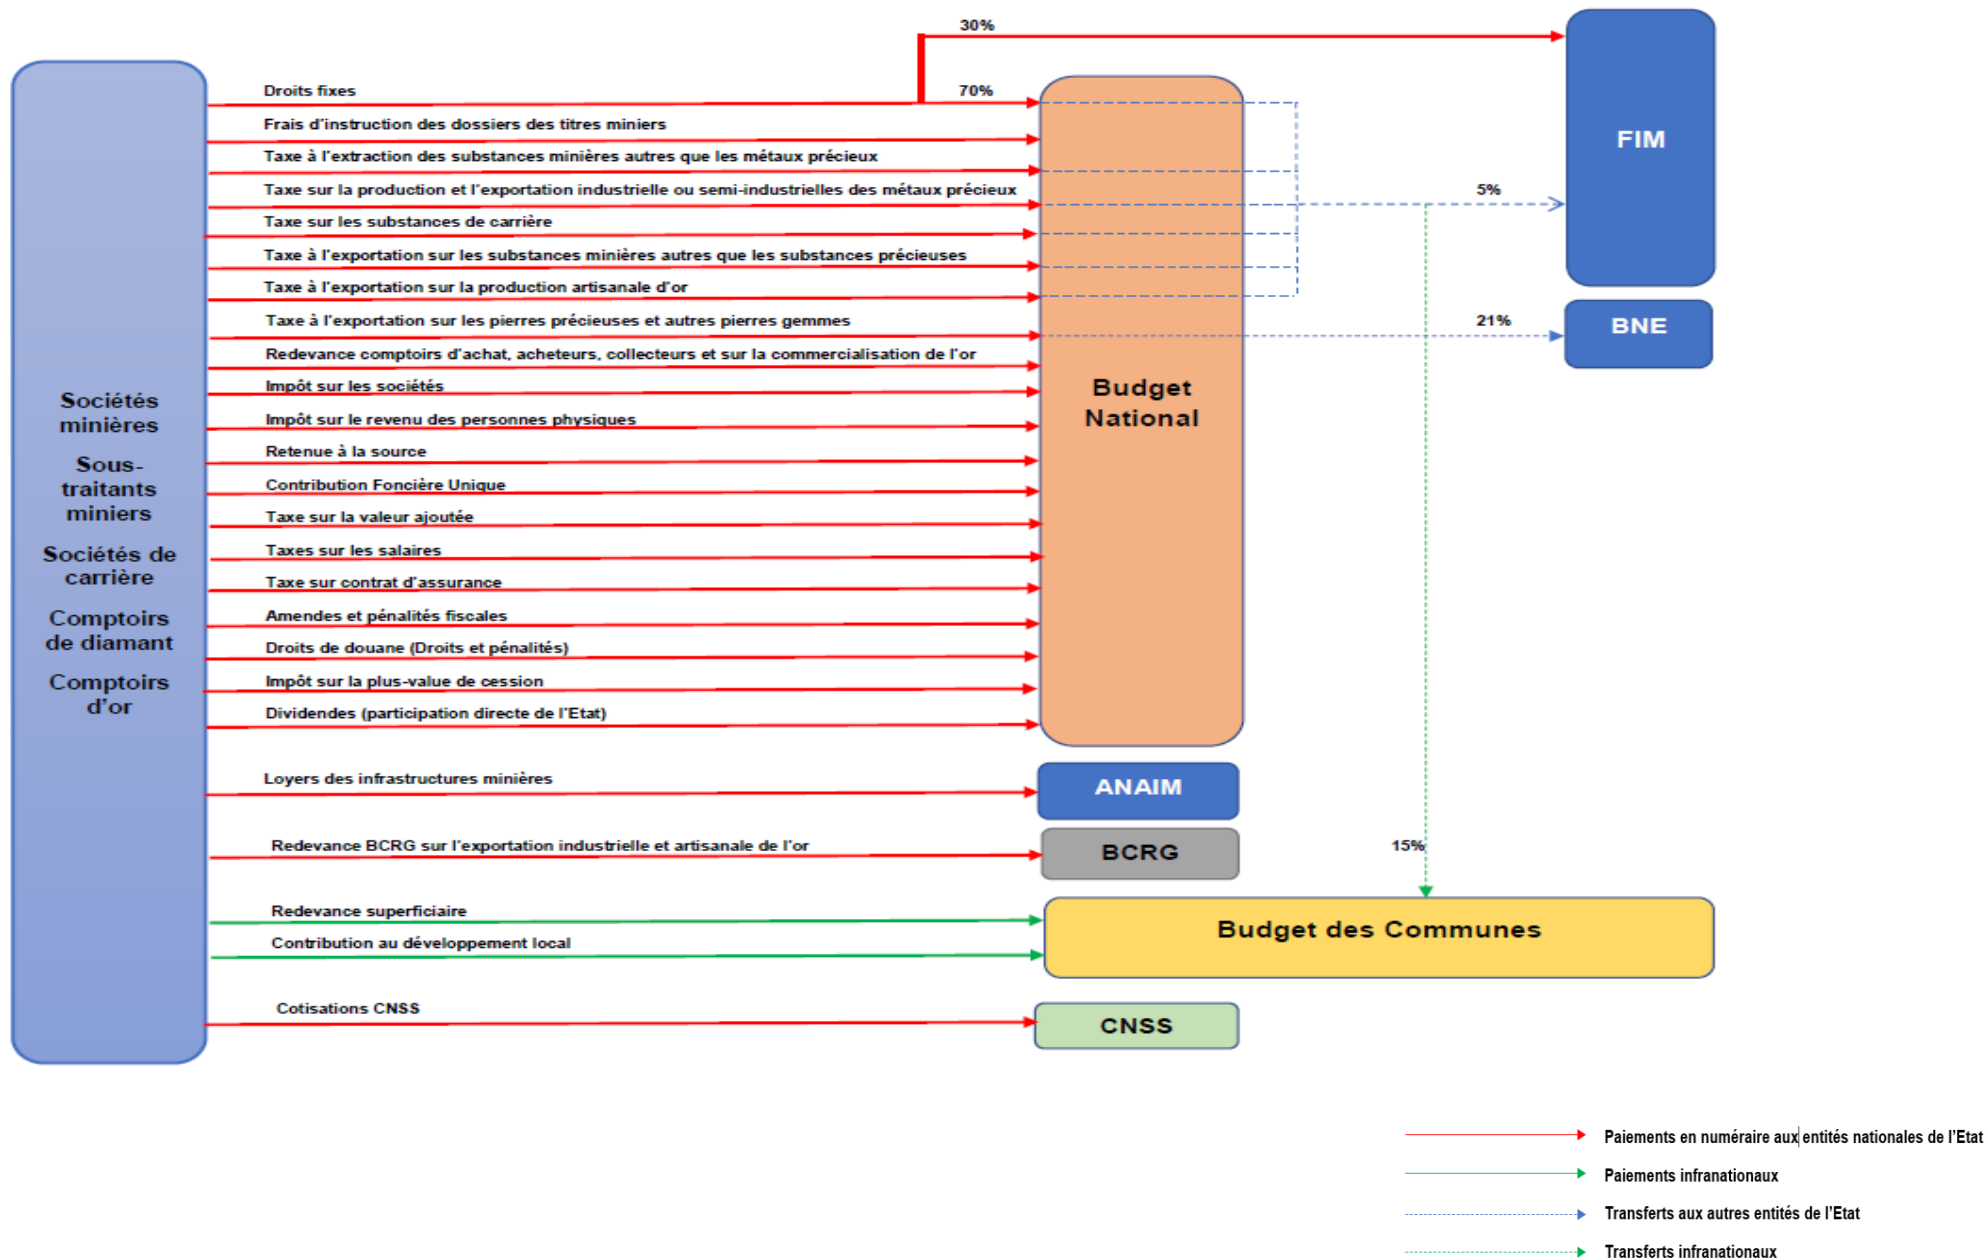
30%

Droits fixes

70%

FIM

Frais d'instruction des dossiers des titres miniers

Taxe à l'extraction des substances minières autres que les métaux précieux

Taxe sur la production et l'exportation industrielle ou semi-industrielles des métaux précieux

5%

Taxe sur les substances de carrière

Taxe à l'exportation sur les substances minières autres que les substances précieuses

Taxe à l'exportation sur la production artisanale d'or

Taxe à l'exportation sur les pierres précieuses et autres pierres gemmes

21%

BNE

Redevance comptoirs d'achat, acheteurs, collecteurs et sur la commercialisation de l'or

Impôt sur les sociétés

Budget National

Sociétés minières

Sous-traitants miniers

Sociétés de carrière

Comptoirs de diamant

Comptoirs d'or

Impôt sur le revenu des personnes physiques

Retenue à la source

Contribution Foncière Unique

Taxe sur la valeur ajoutée

Taxes sur les salaires

Taxe sur contrat d'assurance

Amendes et pénalités fiscales

Droits de douane (Droits et pénalités)

Impôt sur la plus-value de cession

Dividendes (participation directe de l'Etat)

Loyers des infrastructures minières

ANAIM

Redevance BCRG sur l'exportation industrielle et artisanale de l'or

BCRG

15%

Redevance superficiaire

Budget des Communes

Contribution au développement local

Cotisations CNSS

CNSS

Paiements en numéraire aux entités nationales de l'Etat

Paiements infranationaux

Transferts aux autres entités de l'Etat

Transferts infranationaux